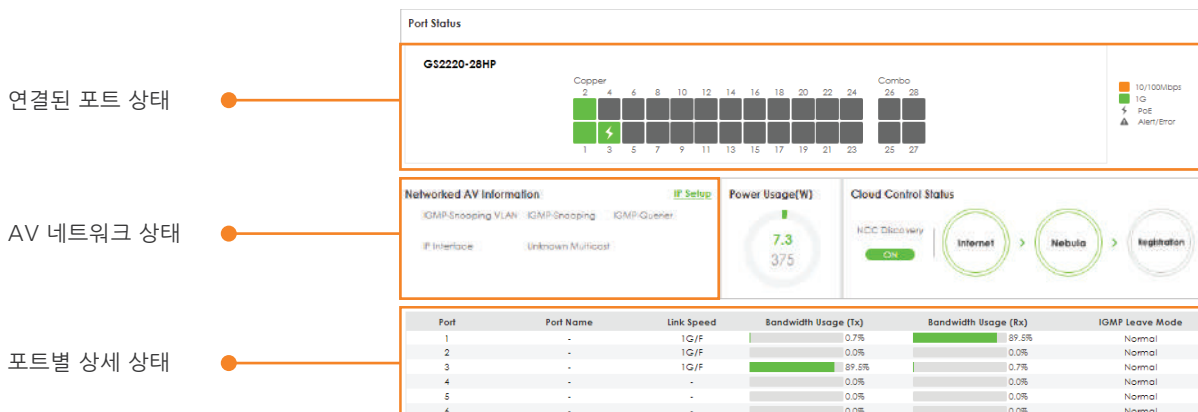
연결된 포트 상태

AV 네트워크 상태

포트별 상세 상태

Port Status

GS2220-28HP

Copper

2 4 6 8 10 12 14 16 18 20 22 24

1 3 5 7 9 11 13 15 17 19 21 23

Combo

26 28

25 27

10/100Mbps
1G
PoE
Alert/Error

Networked AV Information

IP Setup

IGMP-Snooping VLAN IGMP-Snooping IGMP-Querier

IP Interface Unknown Multicast

Power Usage(W)

7.3
375

Cloud Control Status

NCC Discovery

ON

Internet > Nebula > Registration

| Port | Port Name | Link Speed | Bandwidth Usage (Tx) | Bandwidth Usage (Rx) | IGMP Leave Mode |
|---|---|---|---|---|---|
| 1 | - | 1G/F | 0.7% | 89.5% | Normal |
| 2 | - | 1G/F | 0.0% | 0.0% | Normal |
| 3 | - | 1G/F | 89.5% | 0.7% | Normal |
| 4 | - | - | 0.0% | 0.0% | Normal |
| 5 | - | - | 0.0% | 0.0% | Normal |
| 6 | - | - | 0.0% | 0.0% | Normal |